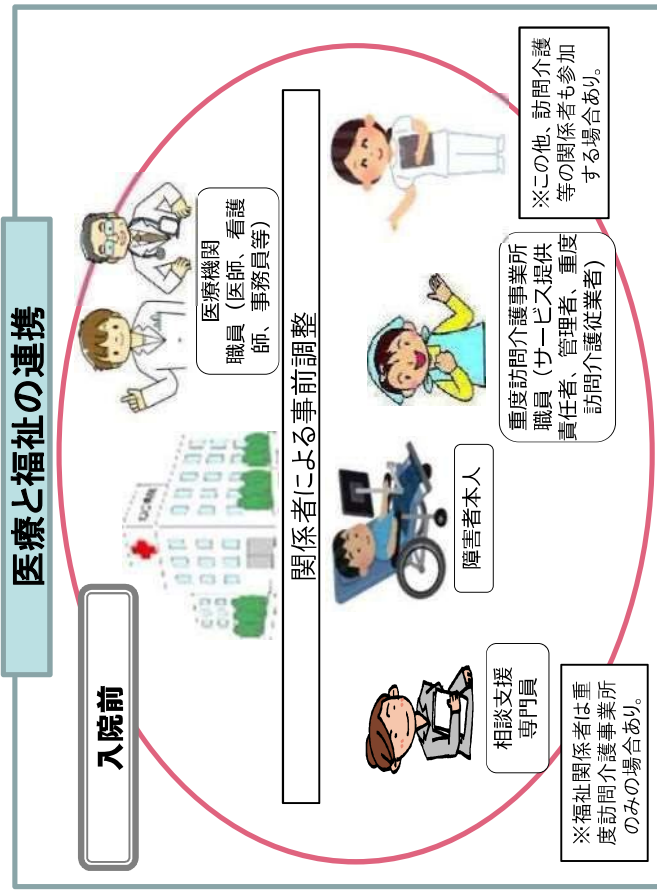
医療と福祉の連携

入院前

関係者による事前調整

医療機関
職員（医師、看護師、事務員等）

※この他、訪問介護等の関係者も参加する場合あり。

重度訪問介護事業所職員（サービス提供責任者、管理者、重度訪問介護従業者）

障害者本人

相談支援専門員

※福祉関係者は重度訪問介護事業所のみの場合あり。